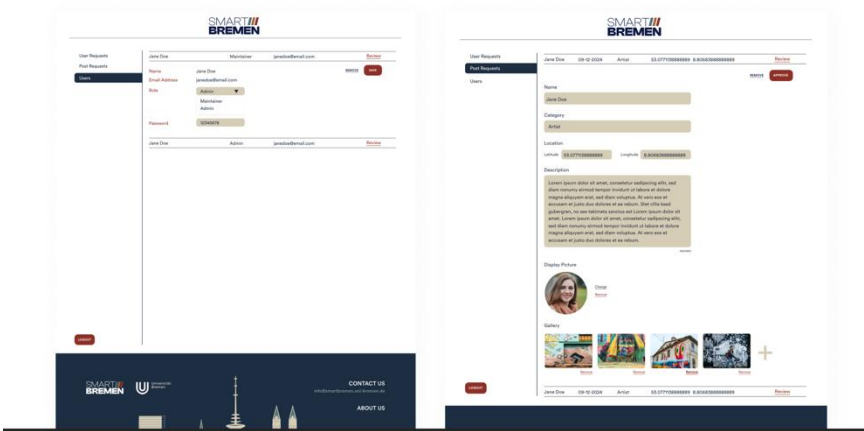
SMART BREMEN

User Requests
Post Requests
Users

| Jane Doe | Maintainer | janedoe@email.com | Review |
|---|---|---|---|

Name Jane Doe
Email Address janedoe@email.com
Role Admin
Maintainer
Admin

REMOVE SAVE

Password 12345678

| Jane Doe | Admin | janedoe@email.com | Review |
|---|---|---|---|

LOGOUT

SMART BREMEN
Universität Bremen

CONTACT US
info@smartbremen.uni-bremen.de

ABOUT US

SMART BREMEN

User Requests
Post Requests
Users

| Jane Doe | 09-12-2024 | Artist | 53.0771888888 | 8.8068888888 | Review |
|---|---|---|---|---|---|

REMOVE APPROVE

Name
Jane Doe

Category
Artist

Location
Latitude 53.0771888888 Longitude 8.8068888888

Description
Lorem ipsum dolor sit amet, consetetur sadipscing elitr, sed diam nonumy eirmod tempor invidunt ut labore et dolore magna aliquyam erat, sed diam voluptua. At vero eos et accusam et justo duo dolores et ea rebum. Stet clita kasd gubergren, no sea takimata sanctus est Lorem ipsum dolor sit amet. Lorem ipsum dolor sit amet, consetetur sadipscing elitr, sed diam nonumy eirmod tempor invidunt ut labore et dolore magna aliquyam erat, sed diam voluptua. At vero eos et accusam et justo duo dolores et ea rebum.

Display Picture
Change
Remove

Gallery
Remove Remove Remove Remove

LOGOUT

| Jane Doe | 09-12-2024 | Artist | 53.0771888888 | 8.8068888888 | Review |
|---|---|---|---|---|---|